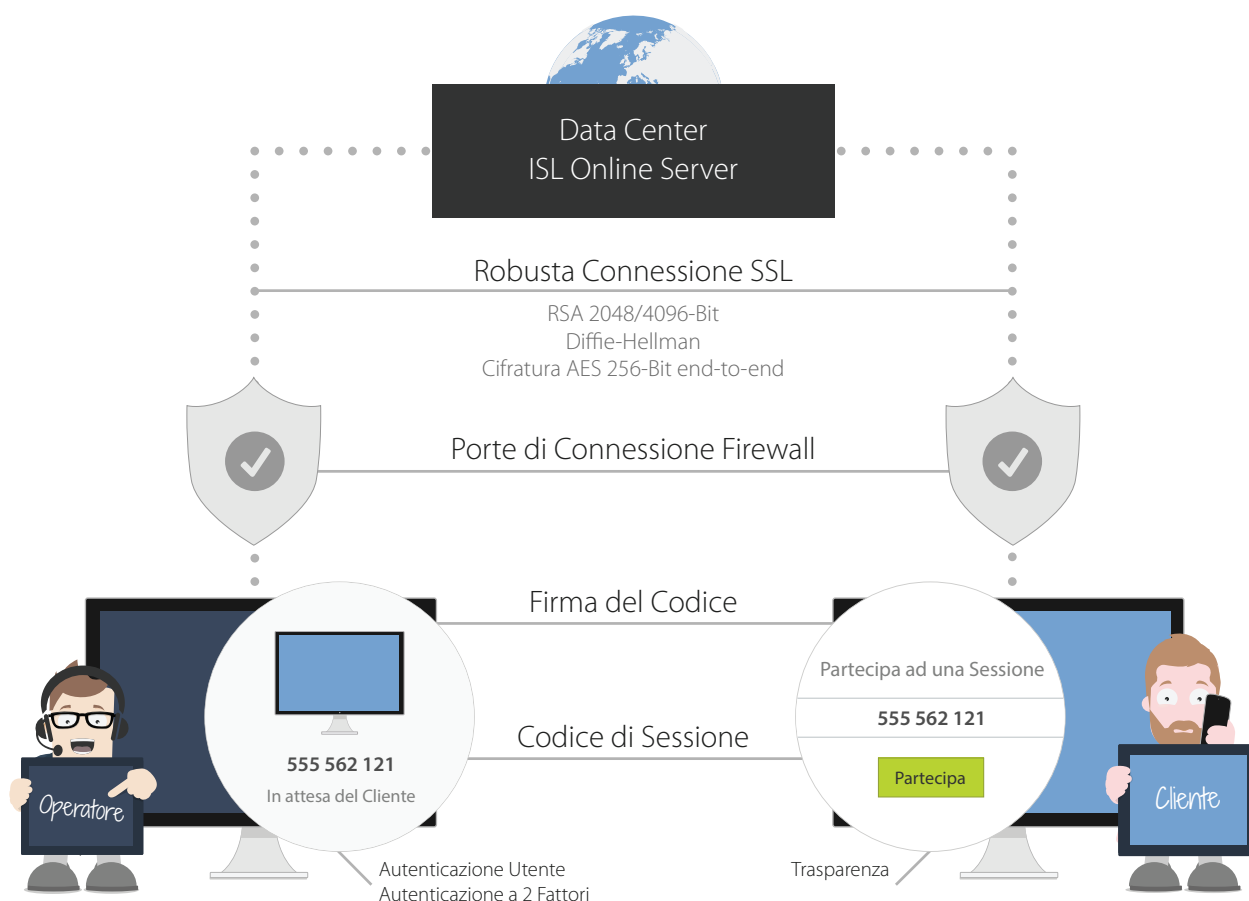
Data Center
ISL Online Server

Robusta Connessione SSL

RSA 2048/4096-Bit
Diffie-Hellman
Cifratura AES 256-Bit end-to-end

Porte di Connessione Firewall

Firma del Codice

Codice di Sessione

555 562 121
In attesa del Cliente

Partecipa ad una Sessione
555 562 121
Partecipa

Operatore

Cliente

Autenticazione Utente
Autenticazione a 2 Fattori

Trasparenza